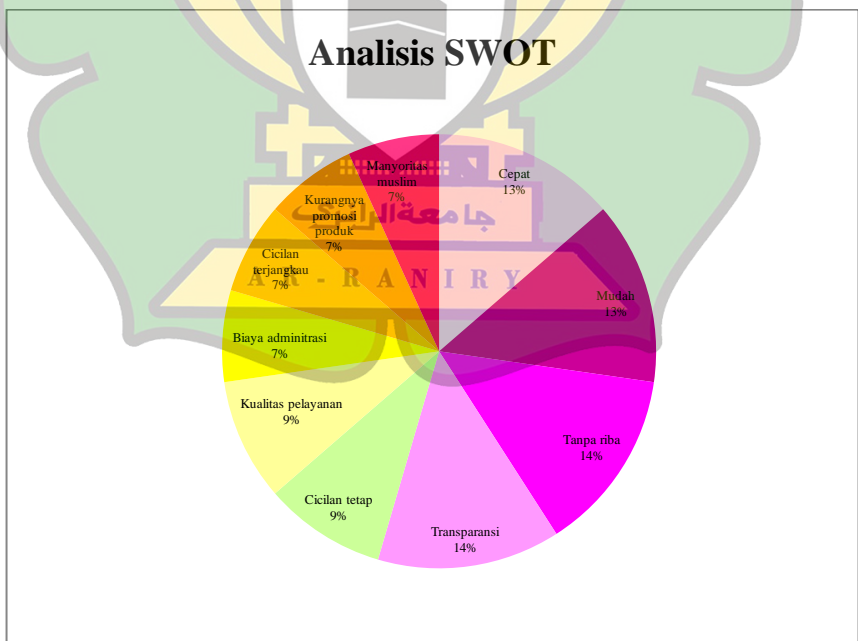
Analisis SWOT

Manyoritas muslim
7%

Cepat
13%

Kurangnya promosi produk
7%

Cicilan terjangkau
7%

Mudah
13%

Biaya adminitrasi
7%

Kualitas pelayanan
9%

Tanpa riba
14%

Cicilan tetap
9%

Transparansi
14%

جامعة الرانيري
A R - R A N I R Y